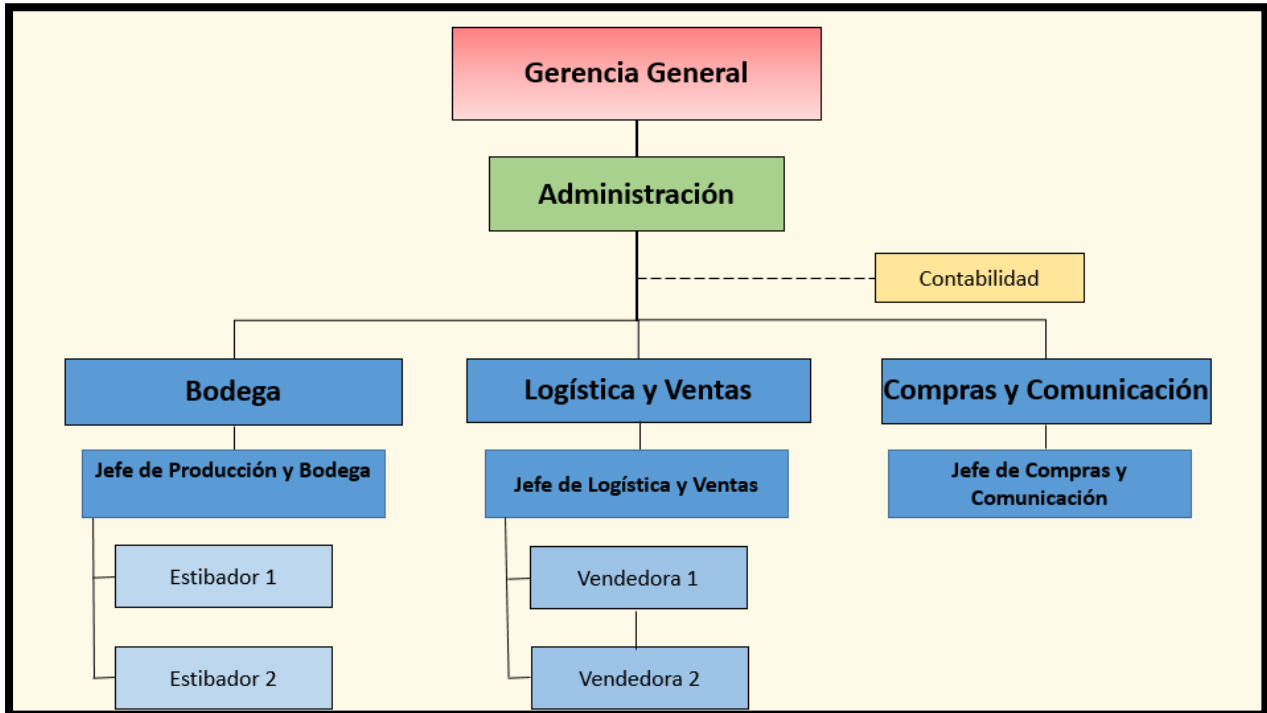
Gerencia General

Administración

Contabilidad

Bodega

Logística y Ventas

Compras y Comunicación

Jefe de Producción y Bodega

Jefe de Logística y Ventas

Jefe de Compras y Comunicación

Estibador 1

Estibador 2

Vendedora 1

Vendedora 2